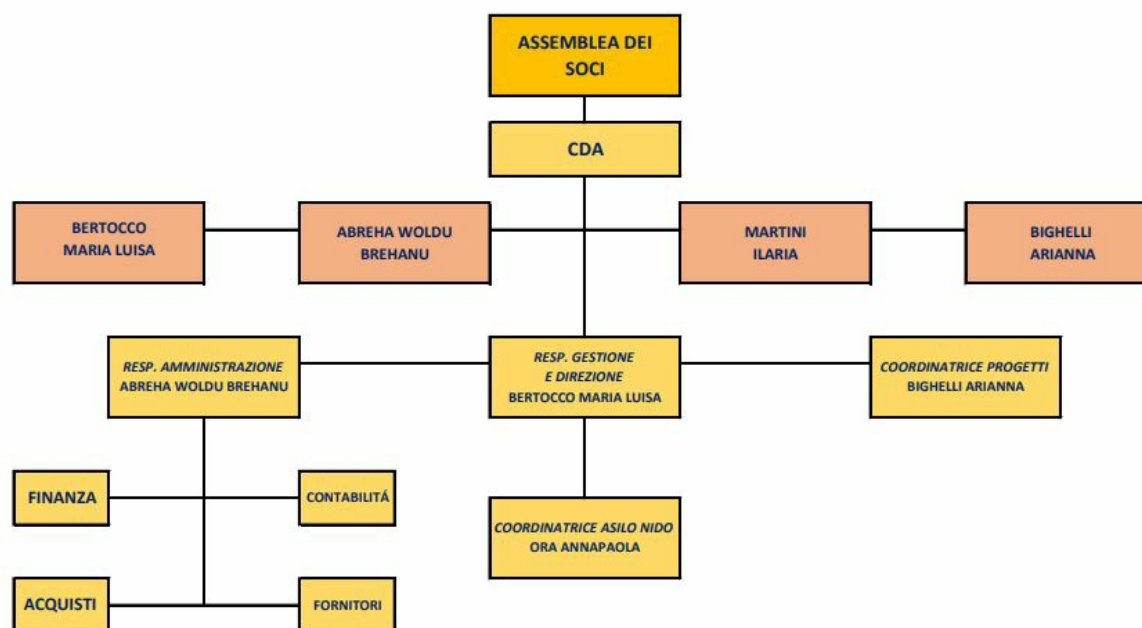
ASSEMBLEA DEI SOCI

CDA

BERTOCCO MARIA LUISA

ABREHA WOLDU BREHANU

MARTINI ILARIA

BIGHELLI ARIANNA

RESP. AMMINISTRAZIONE
ABREHA WOLDU BREHANU

RESP. GESTIONE E DIREZIONE
BERTOCCO MARIA LUISA

COORDINATRICE PROGETTI
BIGHELLI ARIANNA

FINANZA

CONTABILITÁ

COORDINATRICE ASILO NIDO
ORA ANNAPAOLA

ACQUISTI

FORNITORI